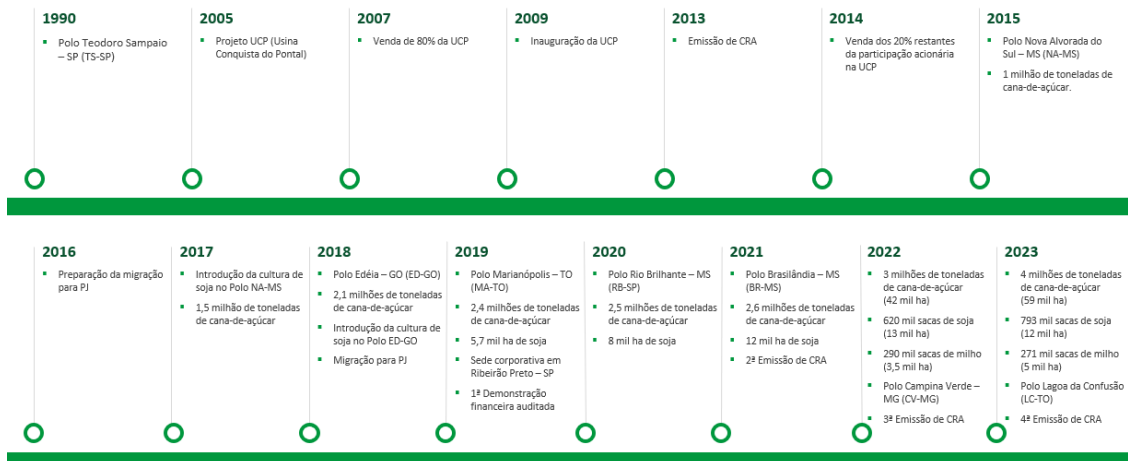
1990

- Polo Teodoro Sampaio – SP (TS-SP)

2005

- Projeto UCP (Usina Conquista do Pontal)

2007

- Venda de 80% da UCP

2009

- Inauguração da UCP

2013

- Emissão de CRA

2014

- Venda dos 20% restantes da participação acionária na UCP

2015

- Polo Nova Alvorada do Sul – MS (NA-MS)
- 1 milhão de toneladas de cana-de-açúcar.

2016

- Preparação da migração para PJ

2017

- Introdução da cultura de soja no Polo NA-MS
- 1,5 milhão de toneladas de cana-de-açúcar

2018

- Polo Edéia – GO (ED-GO)
- 2,1 milhões de toneladas de cana-de-açúcar
- Introdução da cultura de soja no Polo ED-GO
- Migração para PJ

2019

- Polo Marianópolis – TO (MA-TO)
- 2,4 milhões de toneladas de cana-de-açúcar
- 5,7 mil ha de soja
- Sede corporativa em Ribeirão Preto – SP
- 1ª Demonstração financeira auditada

2020

- Polo Rio Brilhante – MS (RB-SP)
- 2,5 milhões de toneladas de cana-de-açúcar
- 8 mil ha de soja

2021

- Polo Brasilândia – MS (BR-MS)
- 2,6 milhões de toneladas de cana-de-açúcar
- 12 mil ha de soja
- 2ª Emissão de CRA

2022

- 3 milhões de toneladas de cana-de-açúcar (42 mil ha)
- 620 mil sacas de soja (13 mil ha)
- 290 mil sacas de milho (3,5 mil ha)
- Polo Campina Verde – MG (CV-MG)
- 3ª Emissão de CRA

2023

- 4 milhões de toneladas de cana-de-açúcar (59 mil ha)
- 793 mil sacas de soja (12 mil ha)
- 271 mil sacas de milho (5 mil ha)
- Polo Lagoa da Confusão (LC-TO)
- 4ª Emissão de CRA